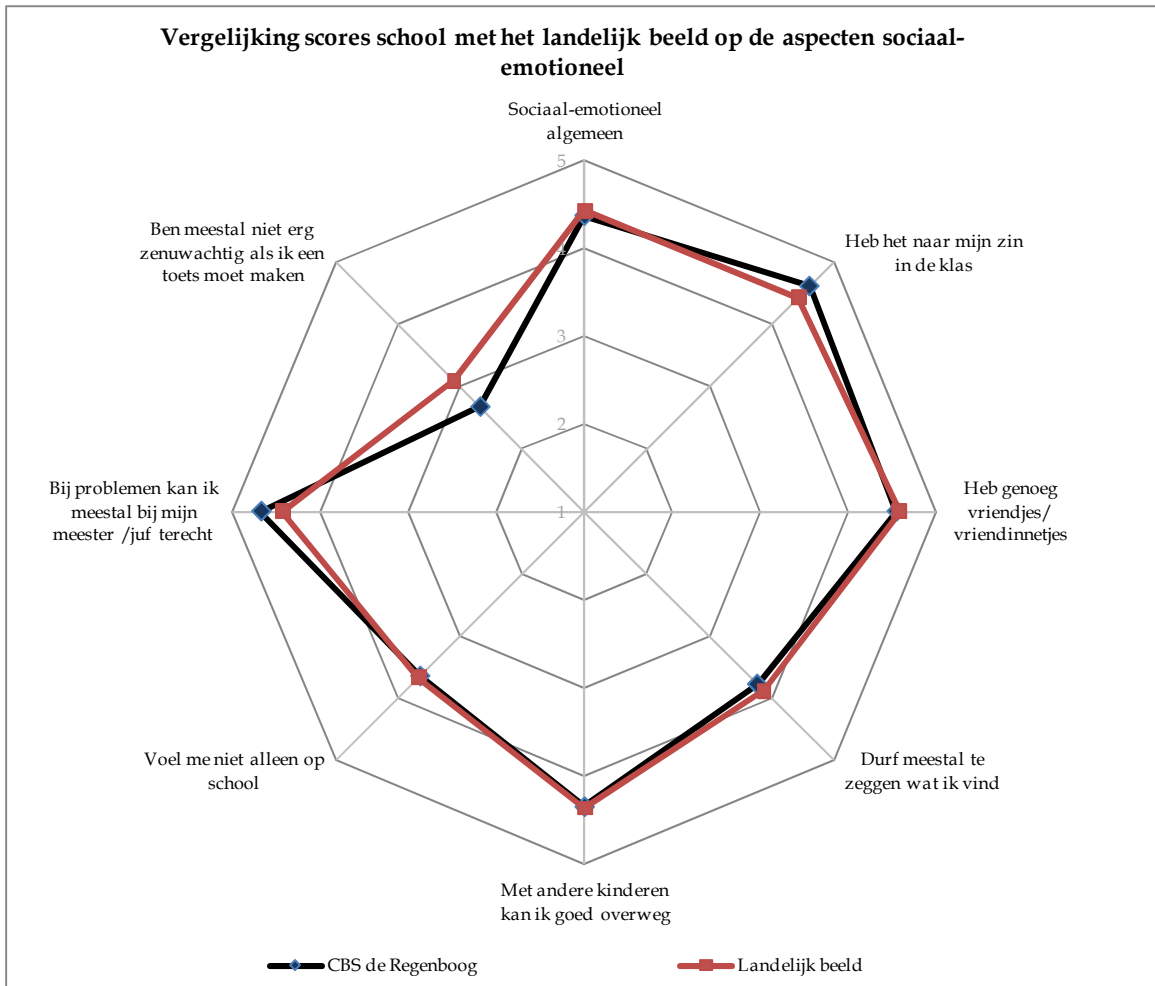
Vergelijking scores school met het landelijk beeld op de aspecten sociaal-emotioneel

Sociaal-emotioneel algemeen

5

3

2

1

Heb het naar mijn zin in de klas

Heb genoeg vriendjes/ vriendinnetjes

Durf meestal te zeggen wat ik vind

Met andere kinderen kan ik goed overweg

Voel me niet alleen op school

Bij problemen kan ik meestal bij mijn meester /juf terecht

Ben meestal niet erg zenuwachtig als ik een toets moet maken

CBS de Regenboog

Landelijk beeld